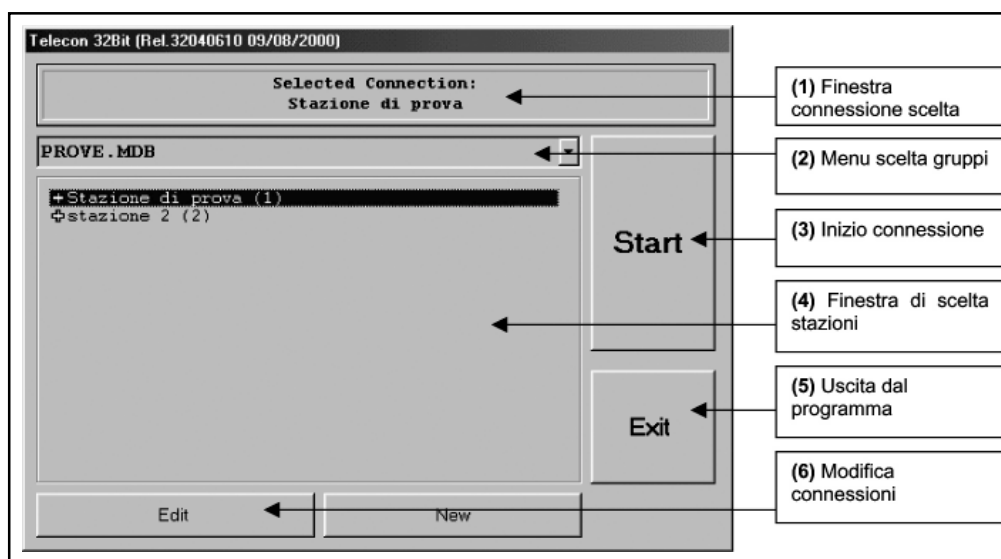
Telecon 32Bit (Rel.32040610 09/08/2000)

Selected Connection:
Stazione di prova

PROVE.MDB

Stazione di prova (1)
stazione 2 (2)

Start

Exit

Edit

New

**(1)** Finestra connessione scelta

**(2)** Menu scelta gruppi

**(3)** Inizio connessione

**(4)** Finestra di scelta stazioni

**(5)** Uscita dal programma

**(6)** Modifica connessioni